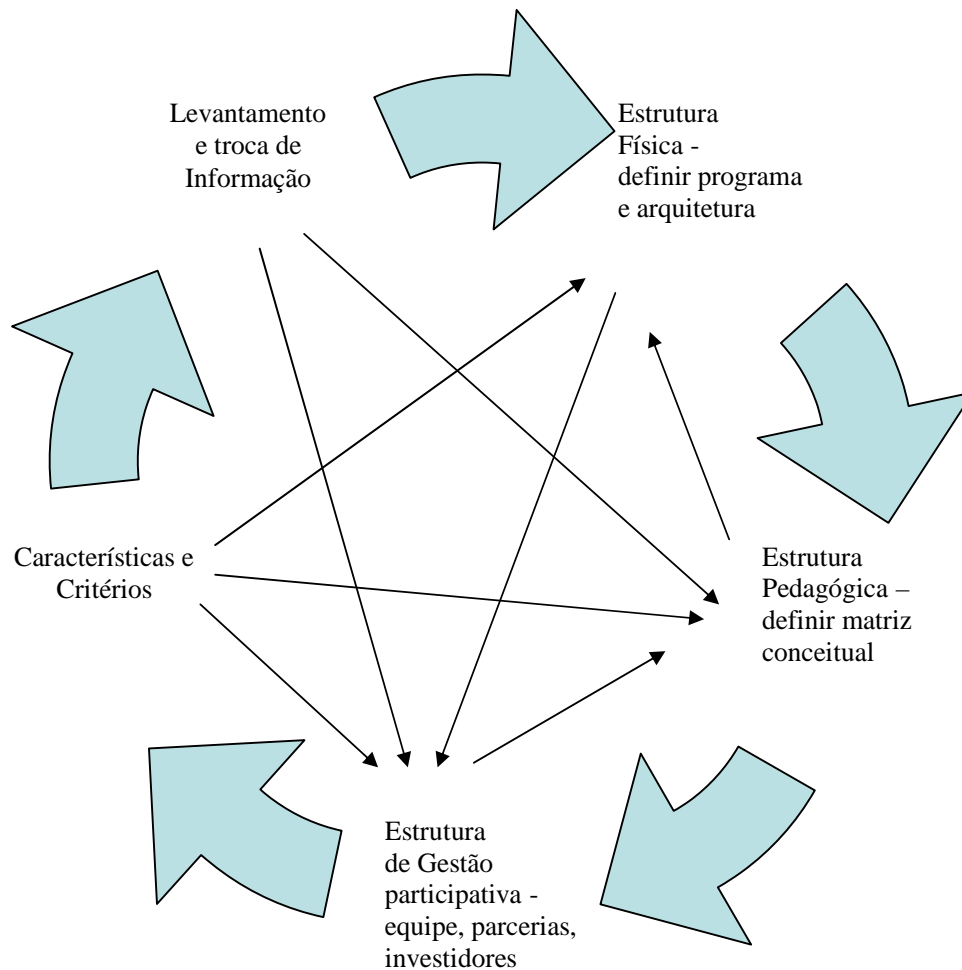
Levantamento e troca de Informação

Estrutura Física - definir programa e arquitetura

Características e Critérios

Estrutura Pedagógica – definir matriz conceitual

Estrutura de Gestão participativa - equipe, parcerias, investidores